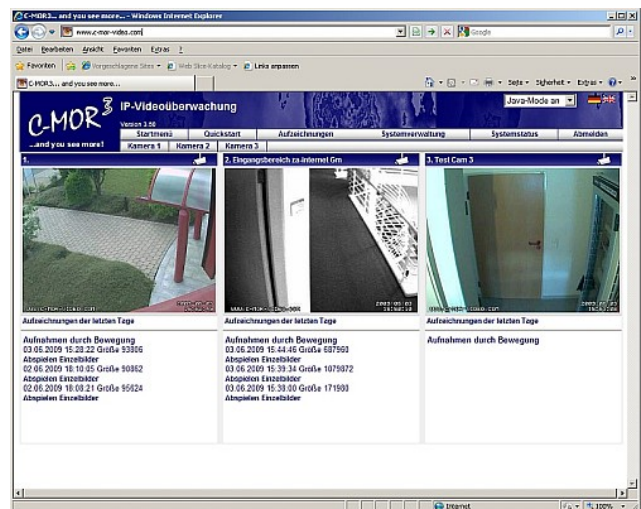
C-MOR3... and you see more... - Windows Internet Explorer

www.c-mor-video.com

Google

Datei Bearbeiten Ansicht Favoriten Extras ?

Favoriten | Vorgeschlagene Sites ▾ | Web Slice-Katalog ▾ | Links anpassen

C-MOR3... and you see more...

Seite ▾ Sicherheit ▾ Extras ▾

C-MOR3

...and you see more!

IP-Videoüberwachung

Version 3.50

Java-Mode an

| Startmenü | Quickstart | Aufzeichnungen | Systemverwaltung | Systemstatus | Abmelden |
|---|---|---|---|---|---|

Kamera 1 | Kamera 2 | Kamera 3

1.

2. Eingangsbereich za-internet Gm

3. Test Cam 3

www.c-mor-video.com

www.c-mor-video.com

2009/05/03 15:58:18

www.c-mor-video.com

2009/05/03 15:54:28

Aufzeichnungen der letzten Tage

Aufzeichnungen der letzten Tage

Aufzeichnungen der letzten Tage

Aufnahmen durch Bewegung
03.06.2009 15:28:22 Größe 93806
Abspielen Einzelbilder
02.06.2009 18:10:05 Größe 90862
Abspielen Einzelbilder
02.06.2009 18:08:21 Größe 95624
Abspielen Einzelbilder

Aufnahmen durch Bewegung
03.06.2009 15:44:46 Größe 687563
Abspielen Einzelbilder
03.06.2009 15:39:34 Größe 1079872
Abspielen Einzelbilder
03.06.2009 15:38:00 Größe 171980
Abspielen Einzelbilder

Aufnahmen durch Bewegung

Internet

100%